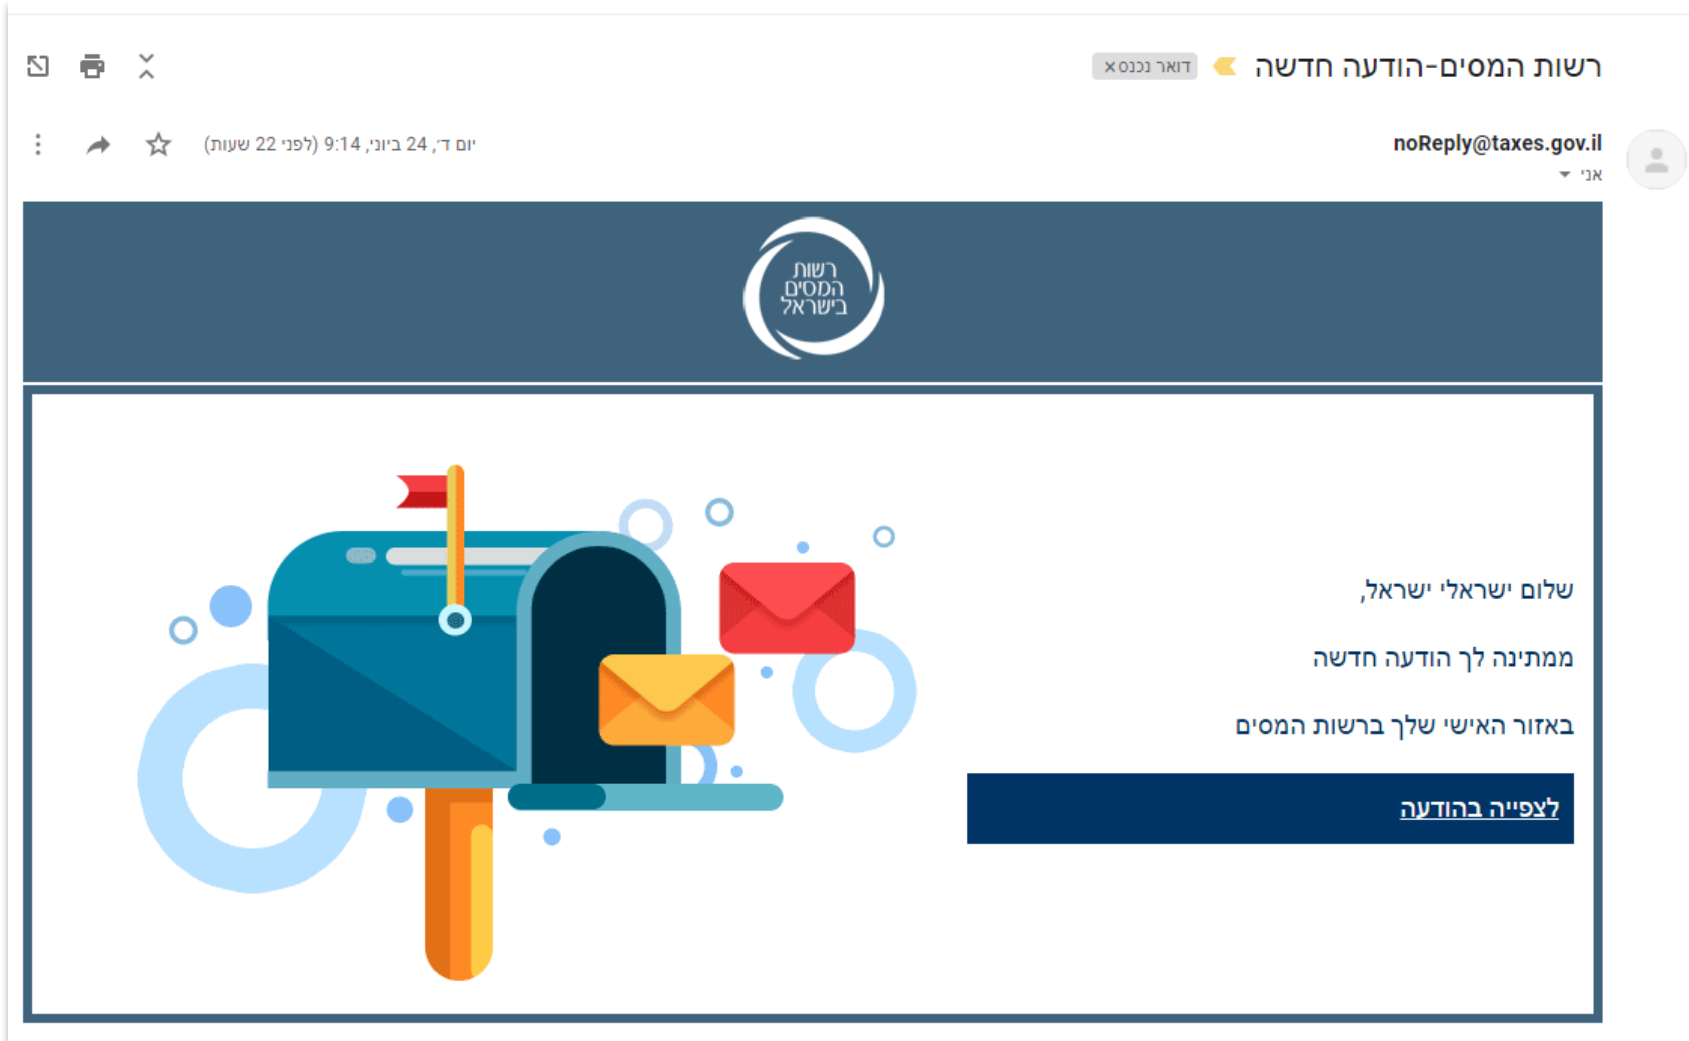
רשות המסים-הודעה חדשה

דואר נכנס ×

noReply@taxes.gov.il
אני

יום ד׳, 24 ביוני, 9:14 (לפני 22 שעות)

רשות המסים בישראל

שלום ישראלי ישראל,

ממתינה לך הודעה חדשה

באזור האישי שלך ברשות המסים

לצפייה בהודעה